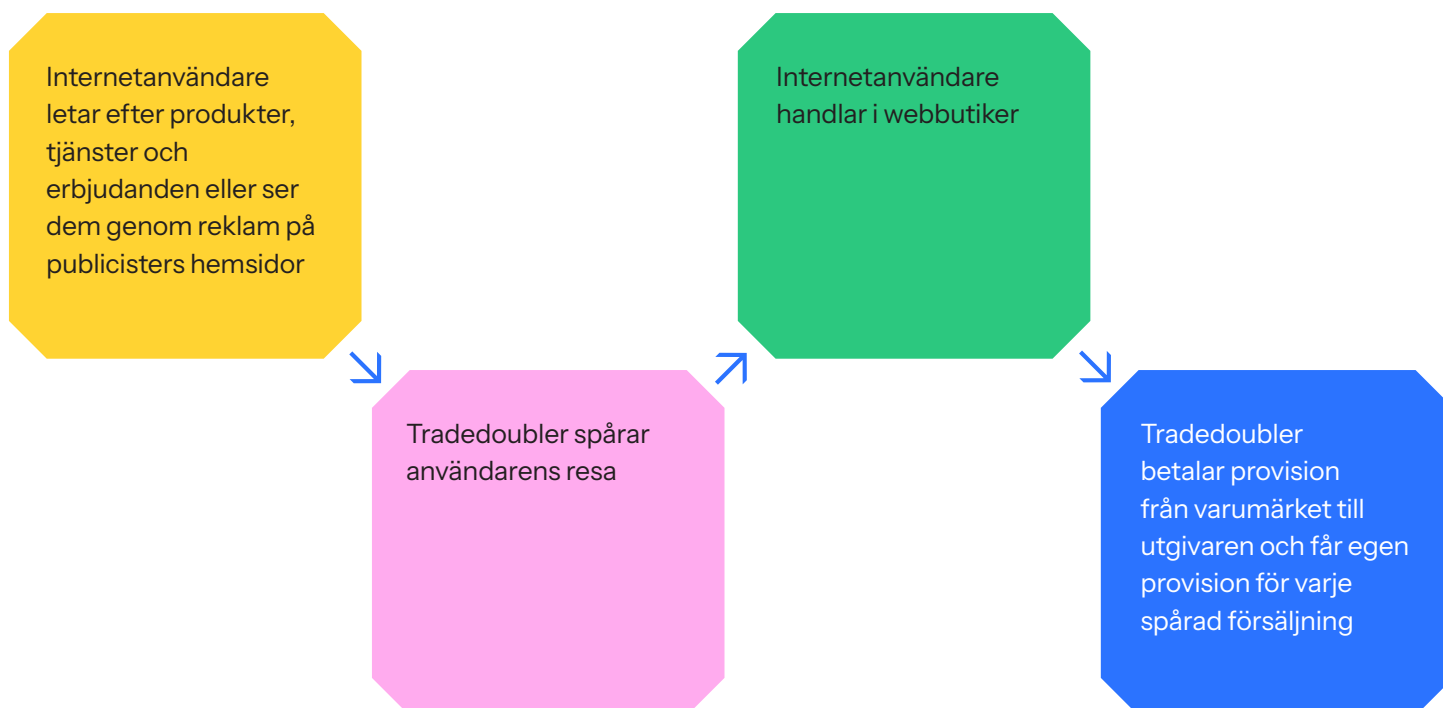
Internetanvändare letar efter produkter, tjänster och erbjudanden eller ser dem genom reklam på publicisters hemsidor

Tradedoubler spårar användarens resa

Internetanvändare handlar i webbutiker

Tradedoubler betalar provision från varumärket till utgivaren och får egen provision för varje spårad försäljning